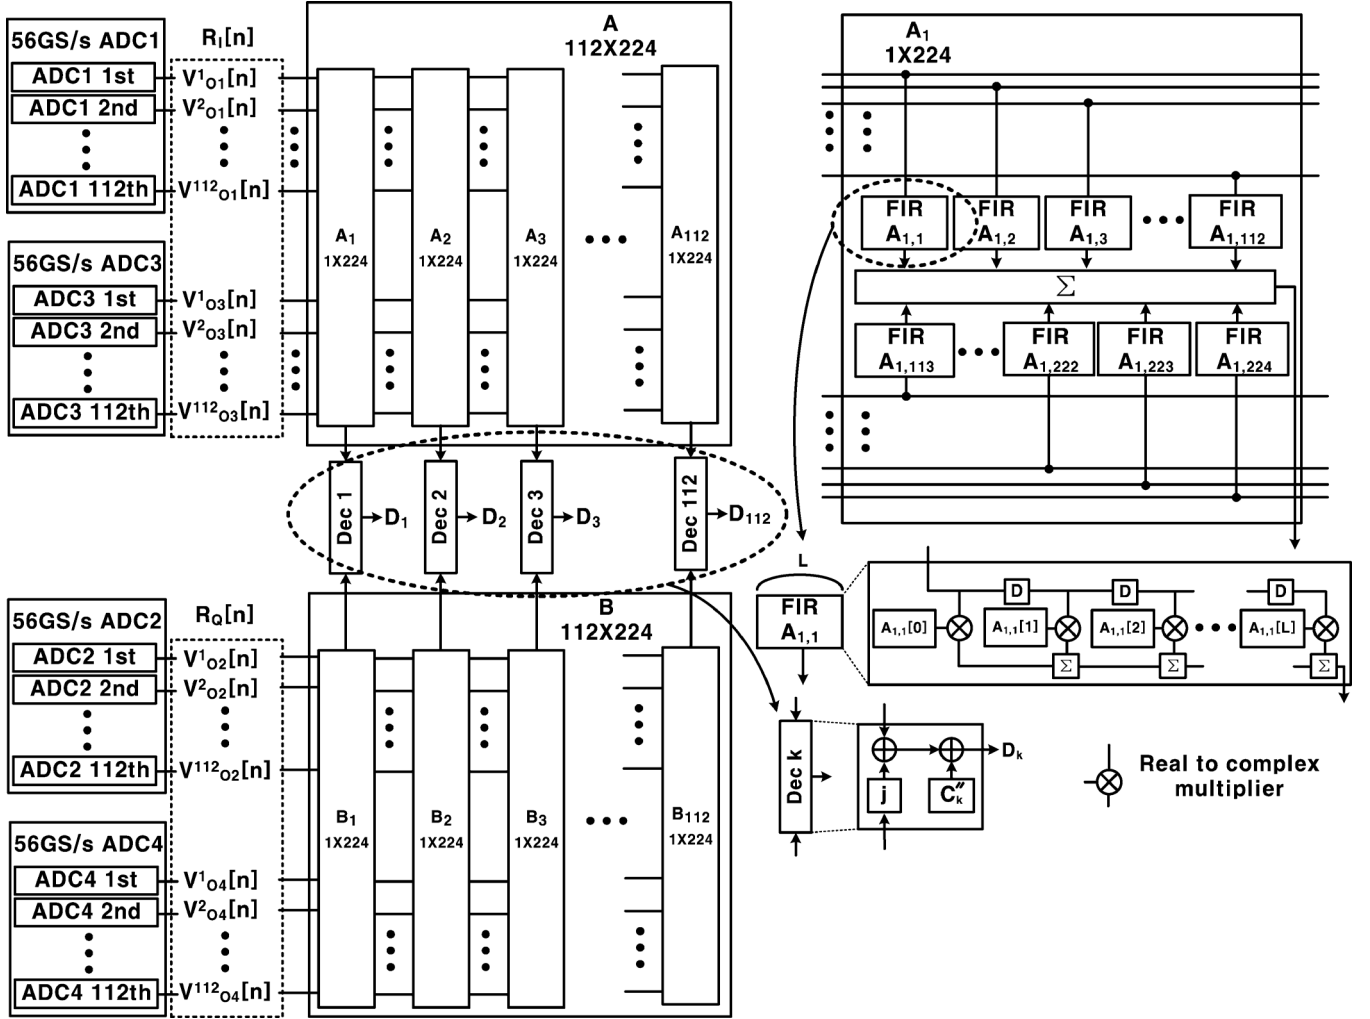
56GS/s ADC1
ADC1 1st
ADC1 2nd
ADC1 112th

$R_I[n]$
$V^1_{O1}[n]$
$V^2_{O1}[n]$
$V^{112}_{O1}[n]$

56GS/s ADC3
ADC3 1st
ADC3 2nd
ADC3 112th

$V^1_{O3}[n]$
$V^2_{O3}[n]$
$V^{112}_{O3}[n]$

A
112X224

$A_1$
1X224
$A_2$
1X224
$A_3$
1X224
$A_{112}$
1X224

Dec 1 $D_1$
Dec 2 $D_2$
Dec 3 $D_3$
Dec 112 $D_{112}$

56GS/s ADC2
ADC2 1st
ADC2 2nd
ADC2 112th

$R_Q[n]$
$V^1_{O2}[n]$
$V^2_{O2}[n]$
$V^{112}_{O2}[n]$

56GS/s ADC4
ADC4 1st
ADC4 2nd
ADC4 112th

$V^1_{O4}[n]$
$V^2_{O4}[n]$
$V^{112}_{O4}[n]$

B
112X224

$B_1$
1X224
$B_2$
1X224
$B_3$
1X224
$B_{112}$
1X224

$A_1$
1X224

FIR $A_{1,1}$
FIR $A_{1,2}$
FIR $A_{1,3}$
FIR $A_{1,112}$
$\Sigma$
FIR $A_{1,113}$
FIR $A_{1,222}$
FIR $A_{1,223}$
FIR $A_{1,224}$

L
FIR
$A_{1,1}$

$A_{1,1}[0]$
D
$A_{1,1}[1]$
D
$A_{1,1}[2]$
D
$A_{1,1}[L]$
$\Sigma$
$\Sigma$
$\Sigma$

Dec k
j
$C''_k$
$D_k$

Real to complex multiplier